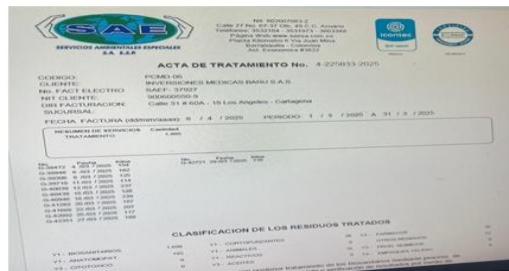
SAE
SERVICIOS AMBIENTALES ESPECIALES S.A. E.S.P.

Nit. 900007081-2
Calle 77 No. 67-37 Ofc. 45 C.C. Acuario
Teléfonos: 3532354 - 3531873 - 3603368
Página Web www.saesa.com.co
Planta Kilometro 6 Vía Juan Mina
Barranquilla - Colombia
Act. Económica 8322

ACTA DE TRATAMIENTO No. 4-225933-2025

CODIGO: PCMD-06
CLIENTE: INVERSIONES MEDICAS BARU S.A.S.
No. FACT ELECTRO SAEF - 37027
NIT CLIENTE: 900000055-5
DIR FACTURACION: Calle 31 # 60A - 15 Los Angeles - Cartagena
SUCURSAL

FECHA FACTURA (dd/mm/aaaa): 6 / 4 / 2025 PERIODO 1 / 3 / 2025 A 31 / 3 / 2025

RESUMEN DE SERVICIOS TRATAMIENTO Cantidad 1,665

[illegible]

CLASIFICACION DE LOS RESIDUOS TRATADOS

Y1 - BIOSANITARIOS
Y1 - ANATOMOPAT.
Y1 - CITOTOXICO
Y1 - CORTOPUNZANTES
Y1 - ANIMALES
Y1 - REACTIVOS
Y1 - ACEITES
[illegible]